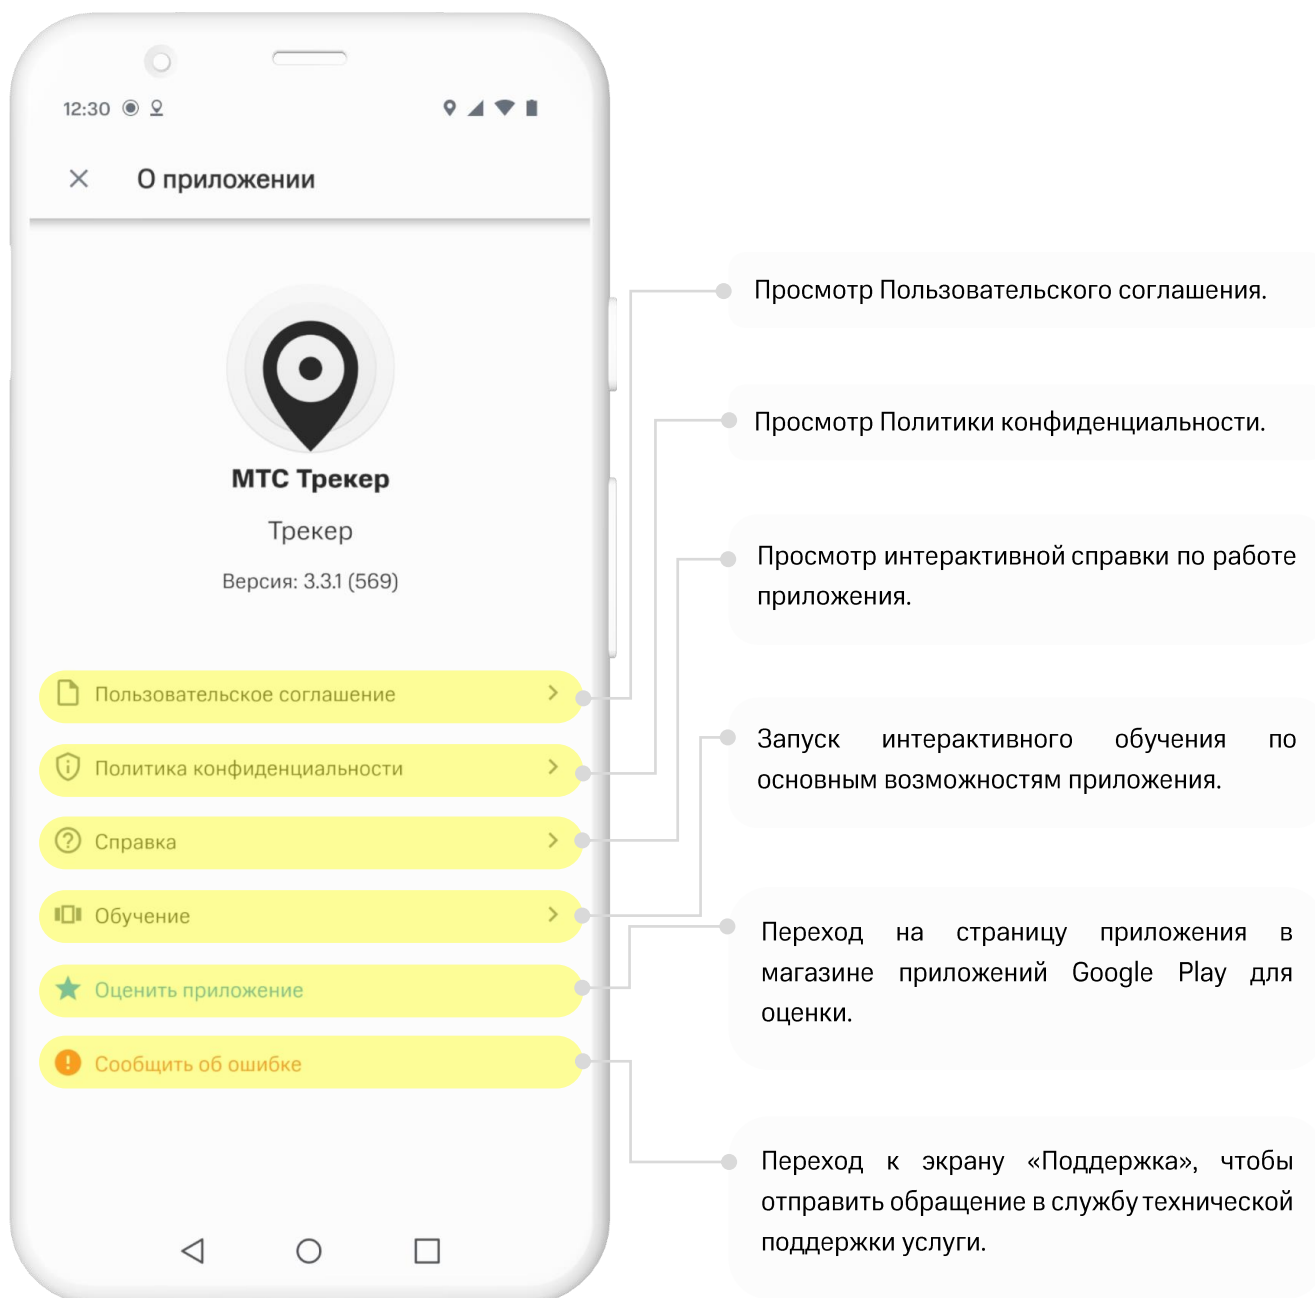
12:30

О приложении

МТС Трекер

Трекер

Версия: 3.3.1 (569)

Пользовательское соглашение

Политика конфиденциальности

Справка

Обучение

Оценить приложение

Сообщить об ошибке

Просмотр Пользовательского соглашения.

Просмотр Политики конфиденциальности.

Просмотр интерактивной справки по работе приложения.

Запуск интерактивного обучения по основным возможностям приложения.

Переход на страницу приложения в магазине приложений Google Play для оценки.

Переход к экрану «Поддержка», чтобы отправить обращение в службу технической поддержки услуги.